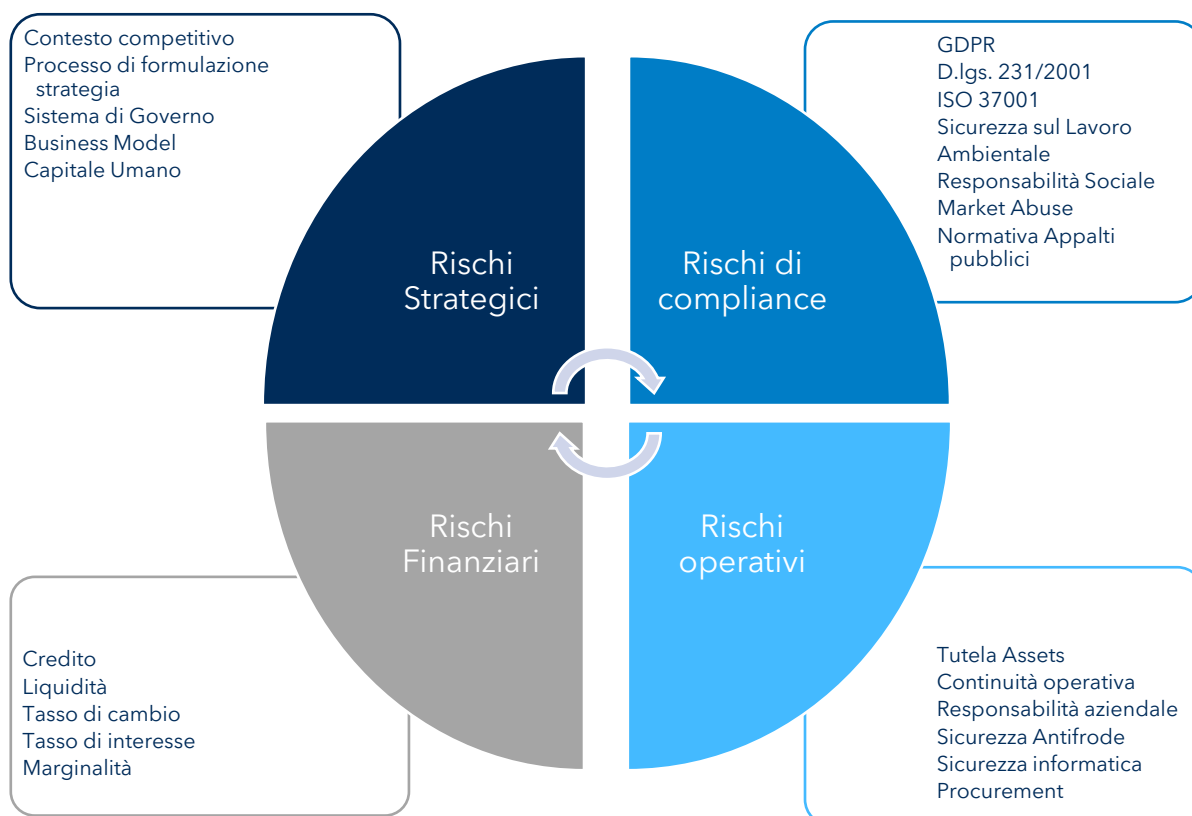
Contesto competitivo
Processo di formulazione strategia
Sistema di Governo
Business Model
Capitale Umano

Rischi Strategici

GDPR
D.lgs. 231/2001
ISO 37001
Sicurezza sul Lavoro
Ambientale
Responsabilità Sociale
Market Abuse
Normativa Appalti pubblici

Rischi di compliance

Rischi Finanziari

Credito
Liquidità
Tasso di cambio
Tasso di interesse
Marginalità

Rischi operativi

Tutela Assets
Continuità operativa
Responsabilità aziendale
Sicurezza Antifrode
Sicurezza informatica
Procurement